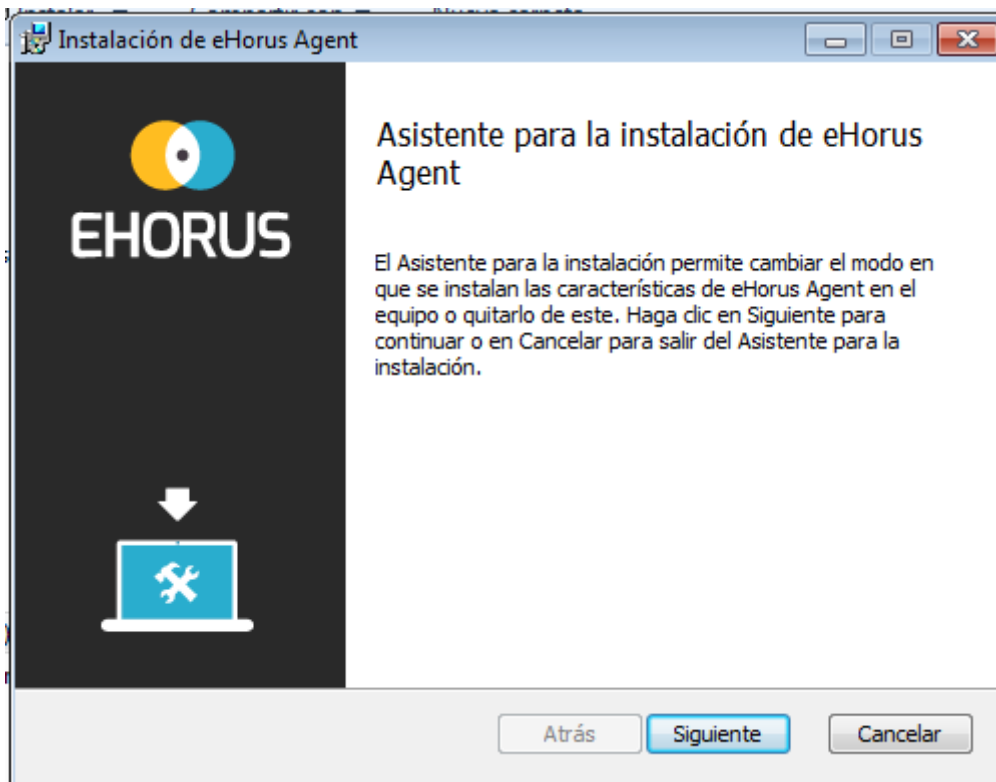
Instalación de eHorus Agent

EHORUS

Asistente para la instalación de eHorus Agent

El Asistente para la instalación permite cambiar el modo en que se instalan las características de eHorus Agent en el equipo o quitarlo de este. Haga clic en Siguiente para continuar o en Cancelar para salir del Asistente para la instalación.

Atrás Siguiente Cancelar